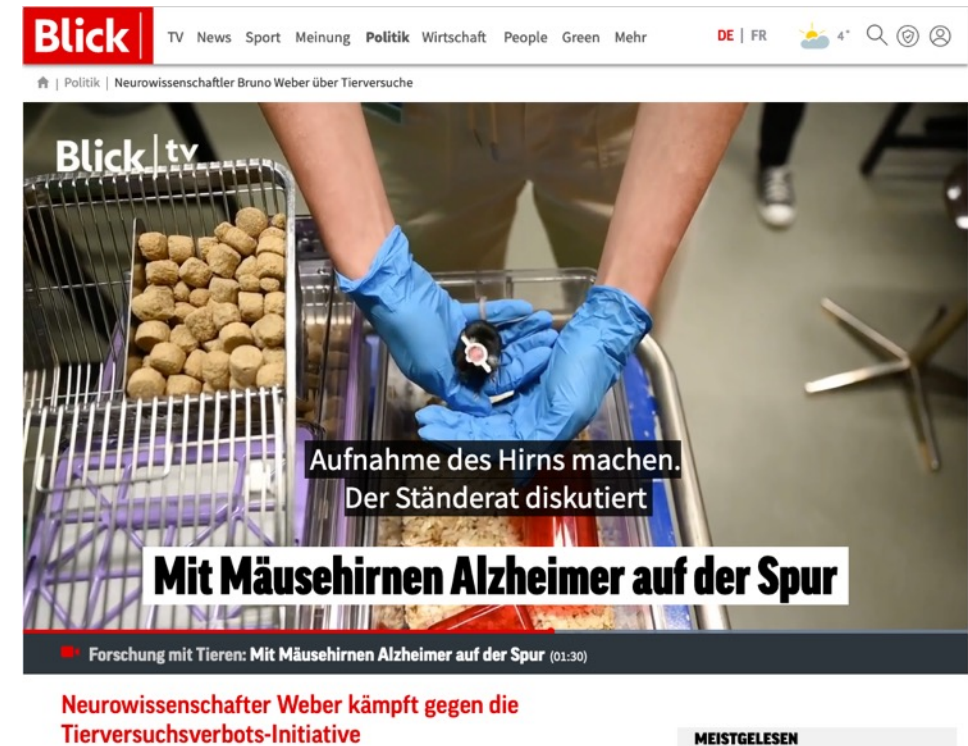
Blick TV News Sport Meinung Politik Wirtschaft People Green Mehr DE | FR 4°

| Politik | Neurowissenschaftler Bruno Weber über Tierversuche

Blick | tv

Aufnahme des Hirns machen.
Der Ständerat diskutiert

Mit Mäusehirnen Alzheimer auf der Spur

Forschung mit Tieren: Mit Mäusehirnen Alzheimer auf der Spur (01:30)

Neurowissenschafter Weber kämpft gegen die Tierversuchsverbots-Initiative

MEISTGELESEN